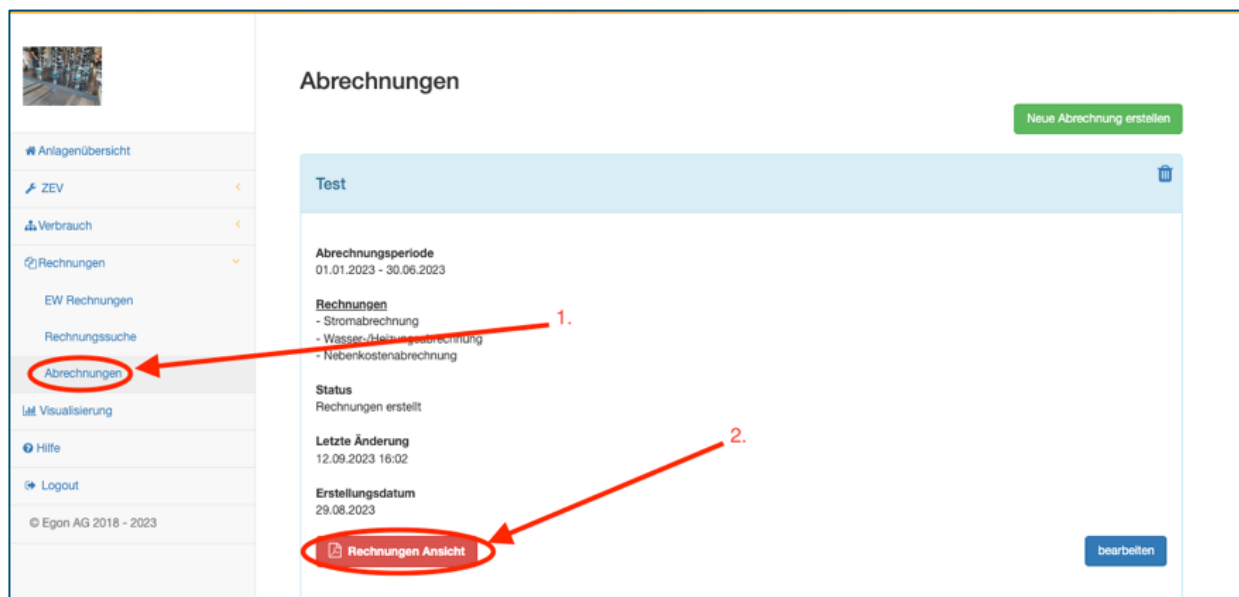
Anlagenübersicht
ZEV
Verbrauch
Rechnungen
EW Rechnungen
Rechnungssuche
Abrechnungen
Visualisierung
Hilfe
Logout
© Egon AG 2018 - 2023

Abrechnungen

Neue Abrechnung erstellen

Test

Abrechnungsperiode
01.01.2023 - 30.06.2023

Rechnungen
- Stromabrechnung
- Wasser-/Heizungsabrechnung
- Nebenkostenabrechnung

1.

Status
Rechnungen erstellt

Letzte Änderung
12.09.2023 16:02

2.

Erstellungsdatum
29.08.2023

Rechnungen Ansicht

bearbeiten